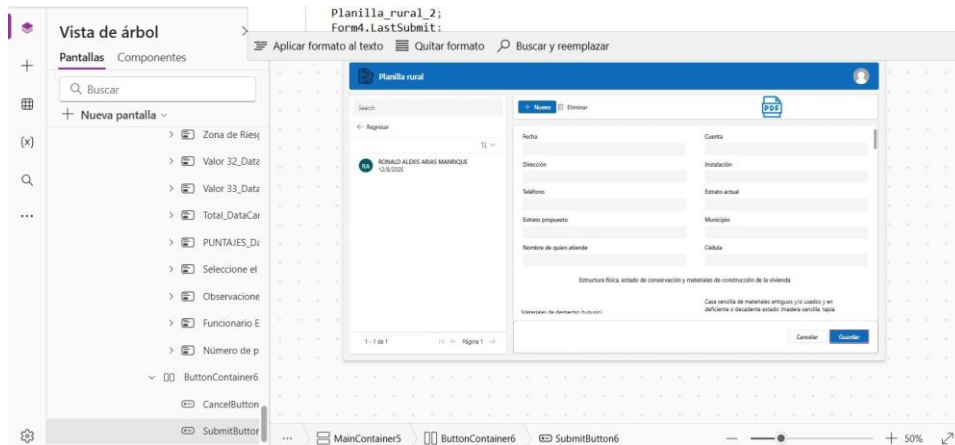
Vista de árbol

Pantallas Componentes

Buscar

+ Nueva pantalla

Zona de Riesg

Valor 32_Data

Valor 33_Data

Total_DataCar

PUNTAJES_Da

Seleccione el

Observacione

Funcionario E

Número de p

ButtonContainer6

CancelButton

SubmitButtor

Planilla_rural_2;
Form4.LastSubmit:

Aplicar formato al texto Quitar formato Buscar y reemplazar

Planilla rural

Search

← Regresar

RA RONALD ALEXIS ARIAS MANRIQUE 12/8/2025

1 - 1 de 1 Página 1

+ Nuevo Eliminar

PDF

Fecha

Cuenta

Dirección

Instalación

Teléfono

Estrato actual

Estrato propuesto

Municipio

Nombre de quien atiende

Cédula

Estructura física, estado de conservación y materiales de construcción de la vivienda

Materiales de deshecho (tugurio)

Casa sencilla de materiales antiguos y/o usados y en deficiente o decadente estado (madera sencilla, tapia

Cancelar Guardar

MainContainer5 ButtonContainer6 SubmitButton6

50%